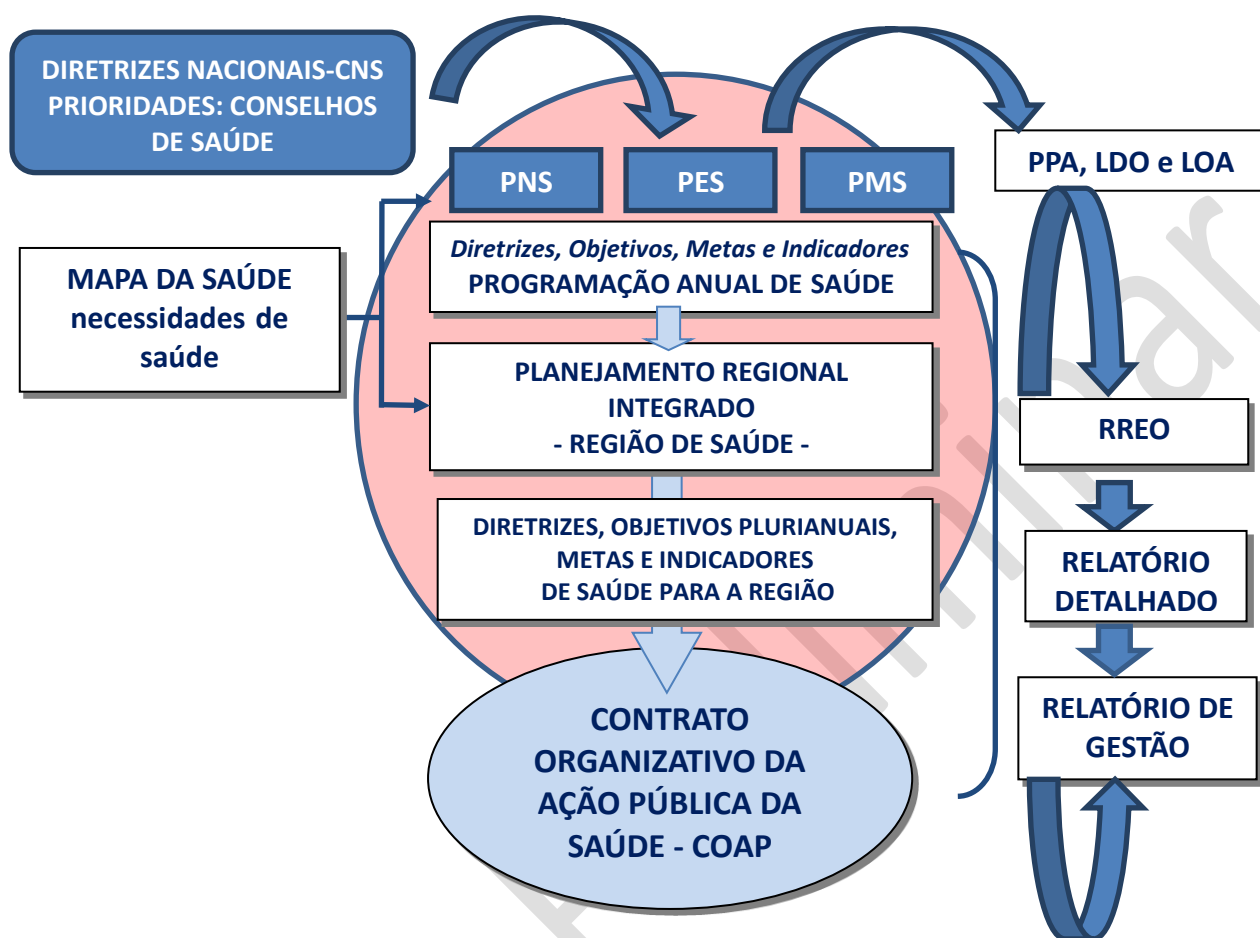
DIRETRIZES NACIONAIS-CNS PRIORIDADES: CONSELHOS DE SAÚDE

PNS

PES

PMS

PPA, LDO e LOA

MAPA DA SAÚDE necessidades de saúde

Diretrizes, Objetivos, Metas e Indicadores
PROGRAMAÇÃO ANUAL DE SAÚDE

PLANEJAMENTO REGIONAL INTEGRADO
- REGIÃO DE SAÚDE -

DIRETRIZES, OBJETIVOS PLURIANUAIS, METAS E INDICADORES DE SAÚDE PARA A REGIÃO

CONTRATO ORGANIZATIVO DA AÇÃO PÚBLICA DA SAÚDE - COAP

RREO

RELATÓRIO DETALHADO

RELATÓRIO DE GESTÃO